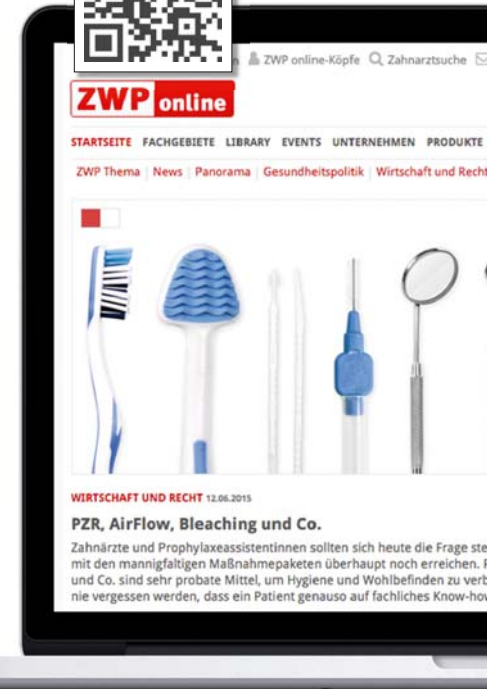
ZWP online-Köpfe Zahnarztsuche

ZWP online

STARTSEITE FACHGEBIETE LIBRARY EVENTS UNTERNEHMEN PRODUKTE

ZWP Thema | News | Panorama | Gesundheitspolitik | Wirtschaft und Recht

WIRTSCHAFT UND RECHT 12.06.2015

PZR, AirFlow, Bleaching und Co.

Zahnärzte und Prophylaxeassistentinnen sollten sich heute die Frage ste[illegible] mit den mannigfaltigen Maßnahmepaketen überhaupt noch erreichen. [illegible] und Co. sind sehr probate Mittel, um Hygiene und Wohlbefinden zu verb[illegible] nie vergessen werden, dass ein Patient genauso auf fachliches Know-ho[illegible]